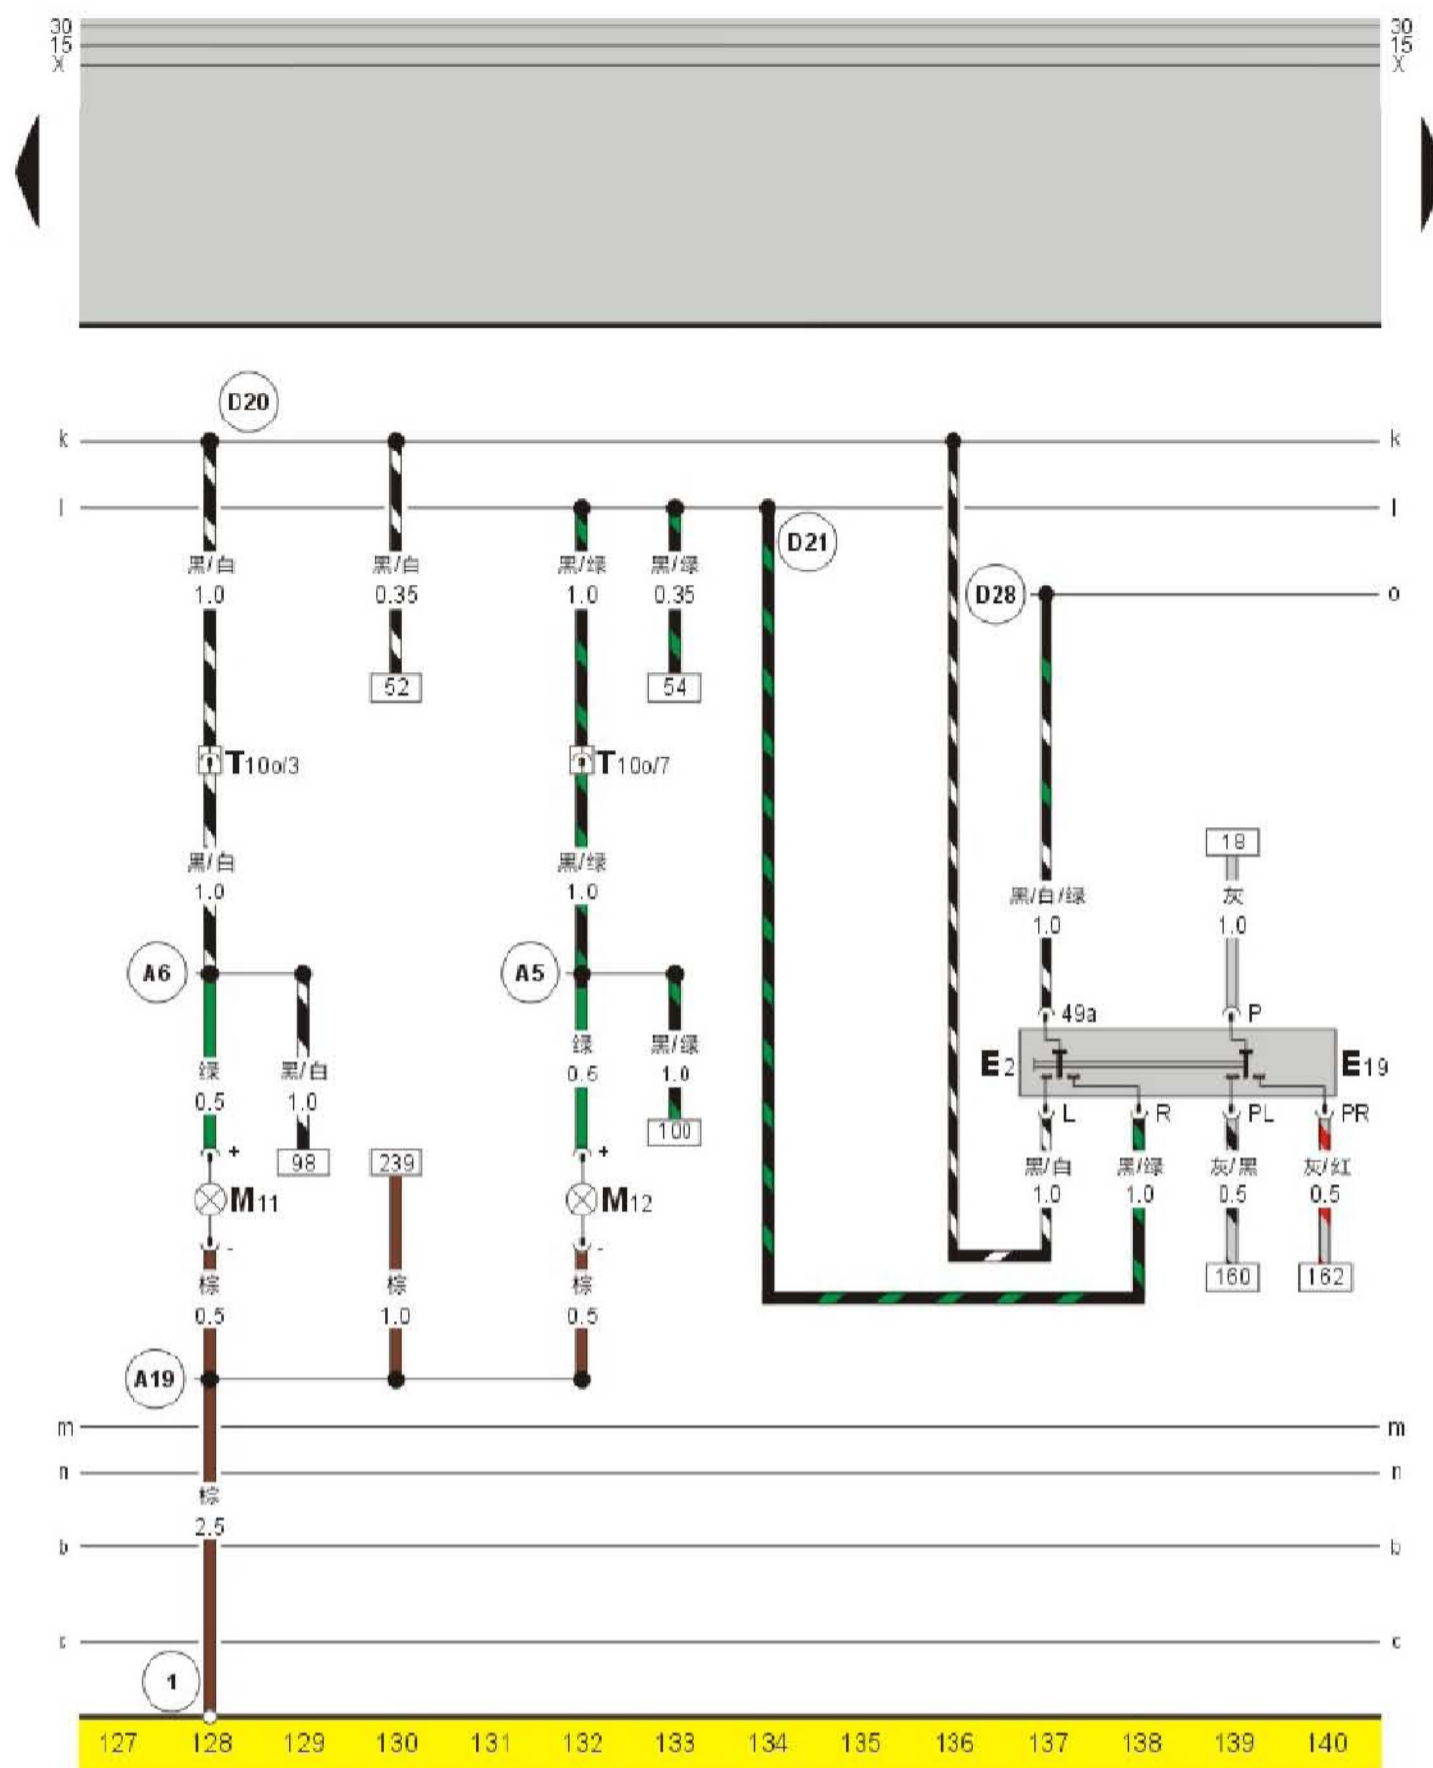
30
15
X

30
15
X

D20

k

k

l

l

D21

D28

o

黑/白
1.0

黑/白
0.35

52

黑/绿
1.0

黑/绿
0.35

54

T10o/3

T10o/7

18

黑/白
1.0

黑/绿
1.0

黑/白/绿
1.0

灰
1.0

A6

A5

49a

P

E2

E19

绿
0.5

黑/白
1.0

绿
0.5

黑/绿
1.0

100

L

R

PL

PR

+

98

239

+

黑/白
1.0

黑/绿
1.0

灰/黑
0.5

灰/红
0.5

M11

M12

-

-

160

162

棕
0.5

棕
1.0

棕
0.5

A19

m

m

n

n

棕
2.5

b

b

c

c

1

127 128 129 130 131 132 133 134 135 136 137 138 139 140